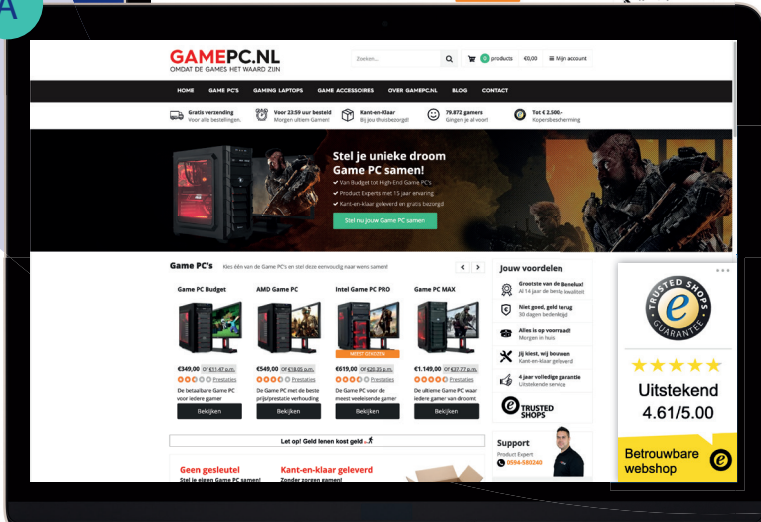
A

GAMEPC.NL
OMDAT DE GAMES HET WAARD ZIJN

Zoeken...
0 products €0,00 ≡ Mijn account

HOME GAME PC'S GAMING LAPTOPS GAME ACCESSOIRES OVER GAMEPC.NL BLOG CONTACT

Gratis verzending
Voor alle bestellingen.

Voor 23:59 uur besteld
Morgen uiterin Game!

Kant-en-Klaar
Bij jou thuisbezorgd!

79.872 gamers
Gingen je al voor!

Tot € 2.500,-
Kopersbescherming

Stel je unieke droom Game PC samen!
✔ Van Budget tot High-End Game PC's
✔ Product Experts met 15 jaar ervaring
✔ Kant-en-klaar geleverd en gratis bezorgd

Stel nu jouw Game PC samen

Game PC's
Kies één van de Game PC's en stel deze eenvoudig naar wens samen!

Game PC Budget
€349,00 Of €11,47 p.m.
Prestaties
De betaalbare Game PC voor iedere gamer
Bekijken

AMD Game PC
€549,00 Of €18,05 p.m.
Prestaties
De Game PC met de beste prijs/prestatie verhouding
Bekijken

Intel Game PC PRO
MEEST GEKOCHT
€619,00 Of €20,35 p.m.
Prestaties
De Game PC voor de meest veeleisende gamer
Bekijken

Game PC MAX
€1.149,00 Of €37,77 p.m.
Prestaties
De ultieme Game PC voor iedere gamer die droomt
Bekijken

Let op! Geld lenen kost geld

Geen gesleutel
Stel je eigen Game PC samen!

Kant-en-klaar geleverd
Zonder zorgen gamen!

Jouw voordelen

Grootste van de Benelux!
Al 14 jaar de beste kwaliteit

Niet goed, geld terug
30 dagen bedenktijd

Alles is op voorraad!
Morgen in huis

Jij kiest, wij bouwen
Kant-en-klaar geleverd

4 jaar volledige garantie
Uitstekende service

TRUSTED SHOPS

Support
Product Expert
0594-580240

TRUSTED SHOPS GUARANTEE
★★★★★
Uitstekend
4.61/5.00
Betrouwbare webshop